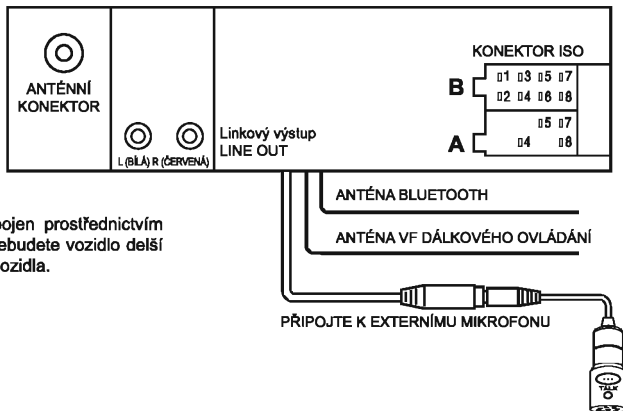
ANTÉNNÍ KONEKTOR

L (BÍLÁ) R (ČERVENÁ)

Linkový výstup
LINE OUT

KONEKTOR ISO

B
1 3 5 7
2 4 6 8

A
5 7
4 8

ANTÉNA BLUETOOTH

ANTÉNA VF DÁLKOVÉHO OVLÁDÁNÍ

PŘIPOJTE K EXTERNÍMU MIKROFONU

TALK

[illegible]pojen prostřednictvím
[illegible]ebudete vozidlo delší
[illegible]ozidla.